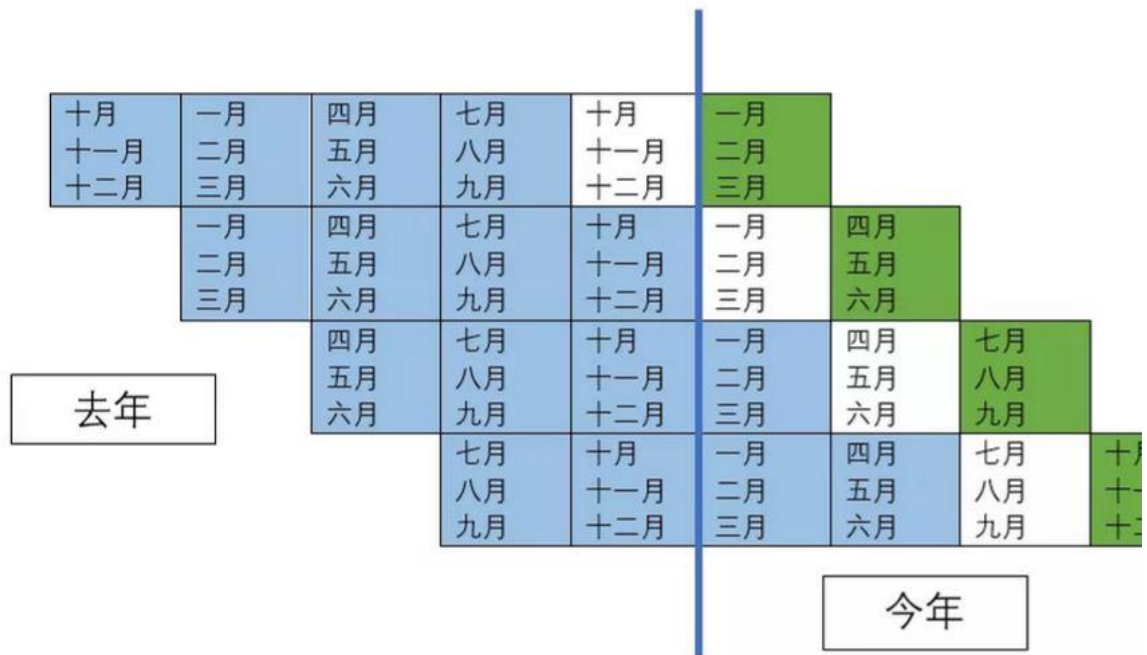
| 十月 十一月 十二月 | 一月 二月 三月 | 四月 五月 六月 | 七月 八月 九月 | 十月 十一月 十二月 | 一月 二月 三月 | | | |
|---|---|---|---|---|---|---|---|---|
| | 一月 二月 三月 | 四月 五月 六月 | 七月 八月 九月 | 十月 十一月 十二月 | 一月 二月 三月 | 四月 五月 六月 | | |
| | | 四月 五月 六月 | 七月 八月 九月 | 十月 十一月 十二月 | 一月 二月 三月 | 四月 五月 六月 | 七月 八月 九月 | |
| | | | 七月 八月 九月 | 十月 十一月 十二月 | 一月 二月 三月 | 四月 五月 六月 | 七月 八月 九月 | 十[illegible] 十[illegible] 十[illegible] |

去年

今年